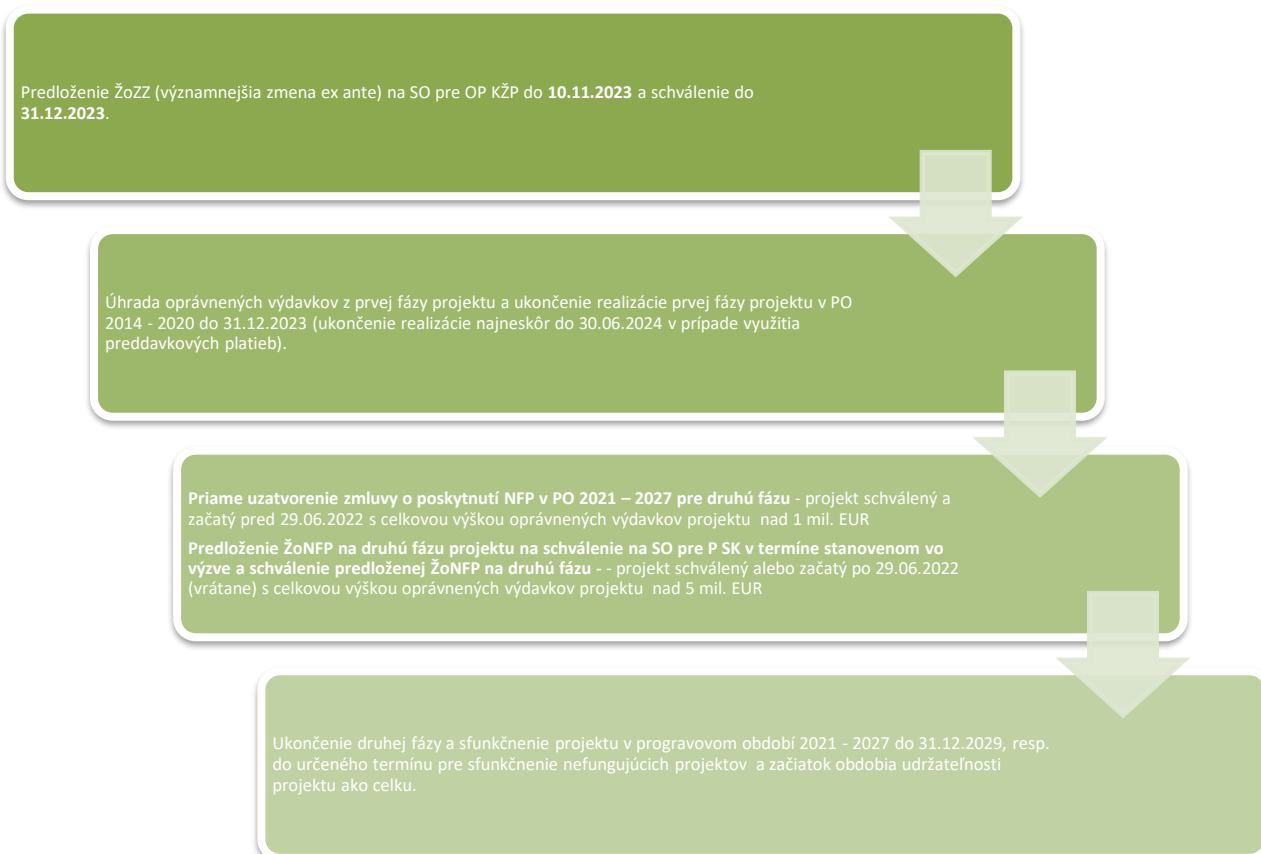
Predloženie ŽoZZ (významnejšia zmena ex ante) na SO pre OP KŽP do 10.11.2023 a schválenie do 31.12.2023.

Úhrada oprávnených výdavkov z prvej fázy projektu a ukončenie realizácie prvej fázy projektu v PO 2014 - 2020 do 31.12.2023 (ukončenie realizácie najneskôr do 30.06.2024 v prípade využitia preddavkových platieb).

Priame uzatvorenie zmluvy o poskytnutí NFP v PO 2021 – 2027 pre druhú fázu - projekt schválený a začatý pred 29.06.2022 s celkovou výškou oprávnených výdavkov projektu nad 1 mil. EUR

Predloženie ŽoNFP na druhú fázu projektu na schválenie na SO pre P SK v termíne stanovenom vo výzve a schválenie predloženej ŽoNFP na druhú fázu - - projekt schválený alebo začatý po 29.06.2022 (vrátane) s celkovou výškou oprávnených výdavkov projektu nad 5 mil. EUR

Ukončenie druhej fázy a sfunkčnenie projektu v progravovom období 2021 - 2027 do 31.12.2029, resp. do určeného termínu pre sfunkčnenie nefungujúcich projektov a začiatok obdobia udržateľnosti projektu ako celku.